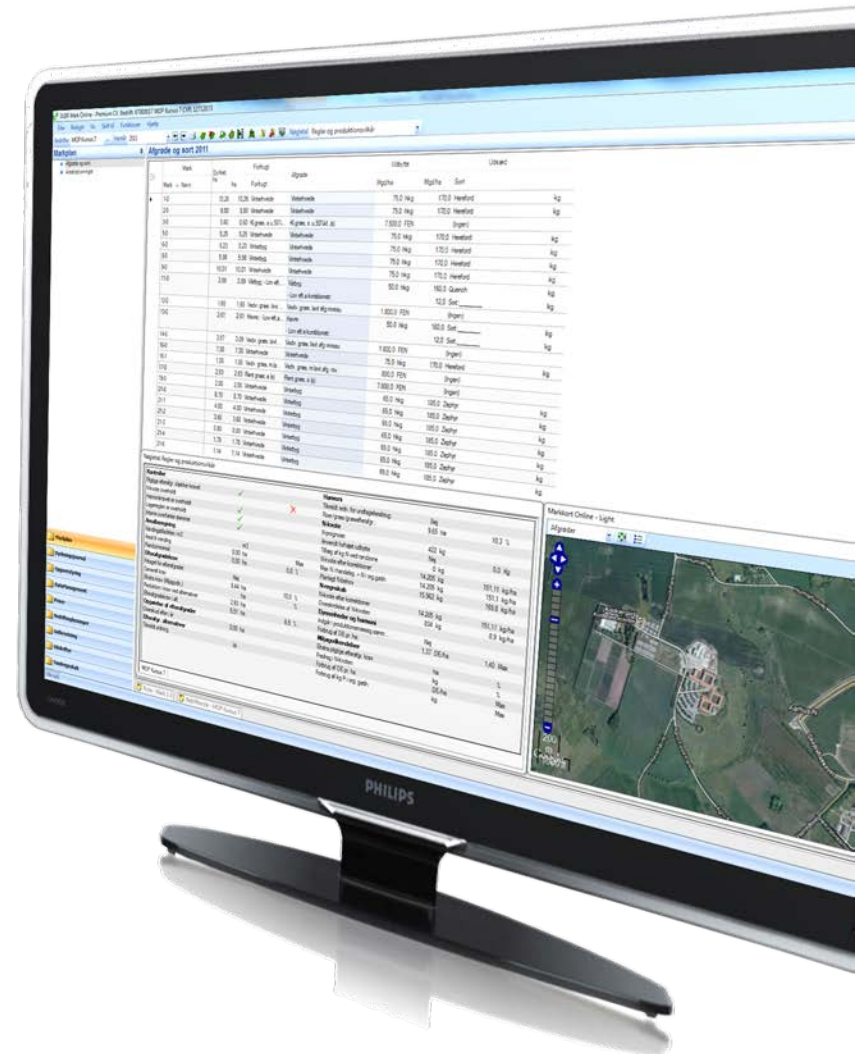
Markplan

Afgrøde og sort 2011

| Mark | Dyrket ha | Forfrugt | Afgrøde | Udbytte | | Sort |
|---|---|---|---|---|---|---|
| 1-0 | 13,26 | Vinterhvede | Vinterhvede | 75,0 hkg | 170,0 | Hereford |
| 2-0 | 8,80 | Vinterhvede | Vinterhvede | 75,0 hkg | 170,0 | Hereford |
| 4-0 | 5,25 | Vinterhvede | Vinterhvede | 75,0 hkg | 170,0 | Hereford |
| 6-0 | 6,23 | Vinterbyg | Vinterhvede | 75,0 hkg | 170,0 | Hereford |
| 8-0 | 5,58 | Vinterbyg | Vinterhvede | 75,0 hkg | 170,0 | Hereford |
| 9-0 | 10,01 | Vinterhvede | Vinterhvede | 75,0 hkg | 170,0 | Hereford |
| 11-0 | 2,69 | Vårbyg | Vårbyg | 50,0 hkg | 160,0 | Quench |
| 17-0 | 2,60 | | Vinterhvede | 75,0 hkg | 170,0 | Hereford |
| 20-1 | 8,15 | Vinterhvede | Vinterbyg | 65,0 hkg | 185,0 | Zephyr |
| 20-2 | 4,00 | Vinterhvede | Vinterbyg | 65,0 hkg | 185,0 | Zephyr |
| 21-2 | 5,60 | Vinterhvede | Vinterbyg | 65,0 hkg | 185,0 | Zephyr |
| 21-4 | 0,80 | Vinterhvede | Vinterbyg | 65,0 hkg | 185,0 | Zephyr |
| 21-5 | 1,76 | Vinterhvede | Vinterbyg | 65,0 hkg | 185,0 | Zephyr |
| 21-6 | 7,14 | Vinterhvede | Vinterbyg | 65,0 hkg | 185,0 | Zephyr |

Nøgletal: Regler og produktionsvilkår

Kontroller
Gødningsnorm
Randzoner
Kvælstof

Markkort Online - Light
Afgrøder

PHILIPS